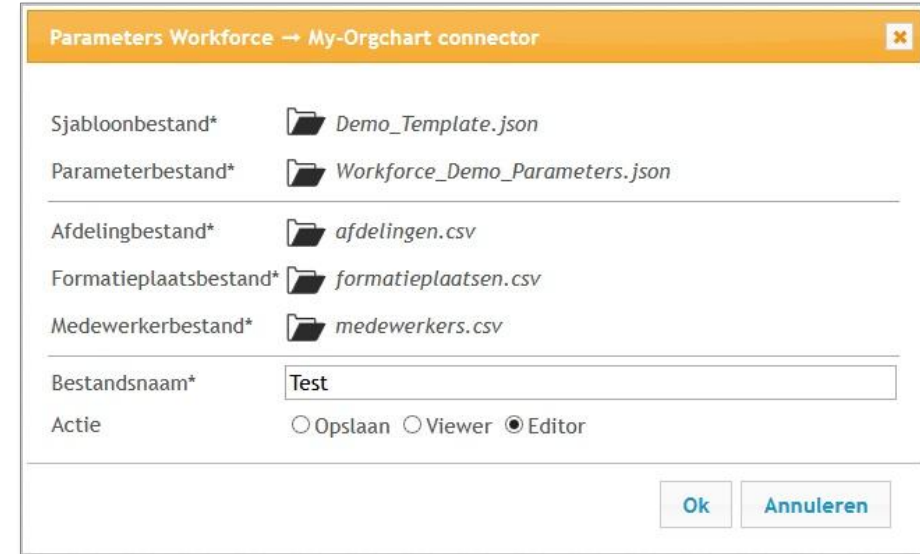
Parameters Workforce → My-Orgchart connector

Sjabloonbestand* Demo_Template.json

Parameterbestand* Workforce_Demo_Parameters.json

Afdelingbestand* afdelingen.csv

Formatieplaatsbestand* formatieplaatsen.csv

Medewerkerbestand* medewerkers.csv

Bestandsnaam* Test

Actie ○ Opslaan ○ Viewer ◉ Editor

Ok Annuleren